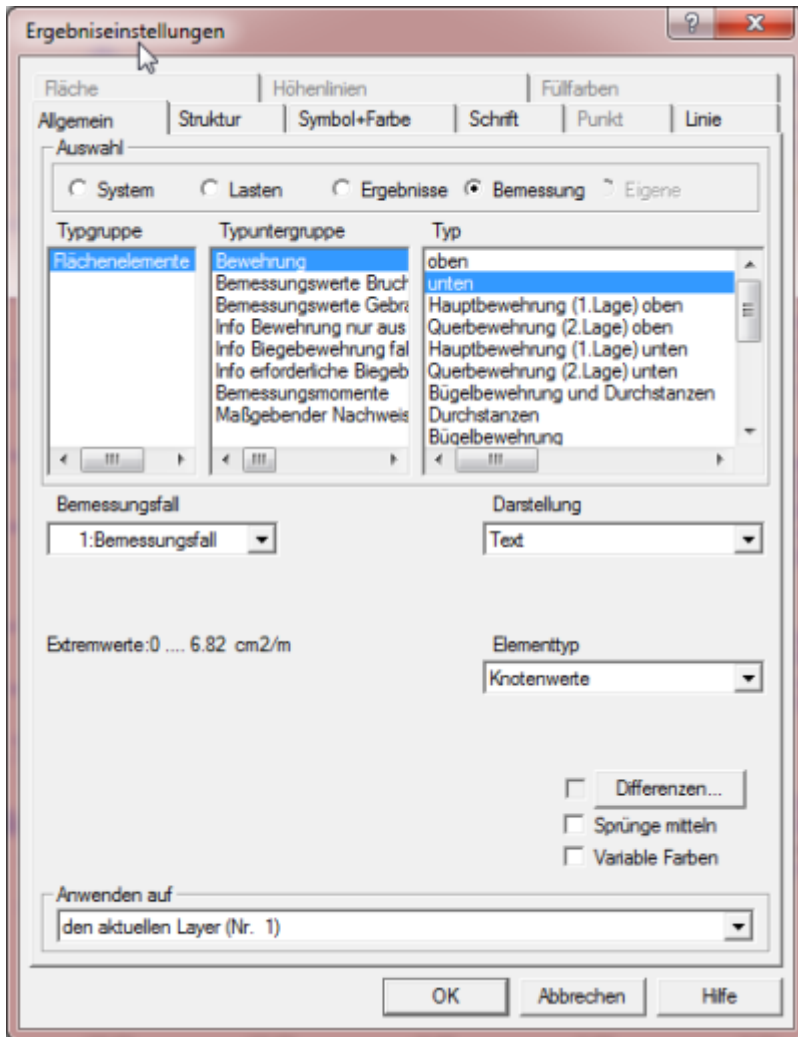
Ergebniseinstellungen

Fläche | Höhenlinien | Füllfarben
Allgemein | Struktur | Symbol+Farbe | Schrift | Punkt | Linie

Auswahl
System Lasten Ergebnisse Bemessung Eigene

Typgruppe
Flächenelemente

Typuntergruppe
Bewehrung
Bemessungswerte Bruch
Bemessungswerte Gebra
Info Bewehrung nur aus
Info Biegebewehrung fal
Info erforderliche Biegeb
Bemessungsmomente
Maßgebender Nachweis

Typ
oben
unten
Hauptbewehrung (1.Lage) oben
Querbewehrung (2.Lage) oben
Hauptbewehrung (1.Lage) unten
Querbewehrung (2.Lage) unten
Bügelbewehrung und Durchstanzen
Durchstanzen
Bügelbewehrung

Bemessungsfall
1:Bemessungsfall

Darstellung
Text

Extremwerte:0 .... 6.82 cm2/m

Elementtyp
Knotenwerte

Differenzen...
Sprünge mitteln
Variable Farben

Anwenden auf
den aktuellen Layer (Nr. 1)

OK Abbrechen Hilfe